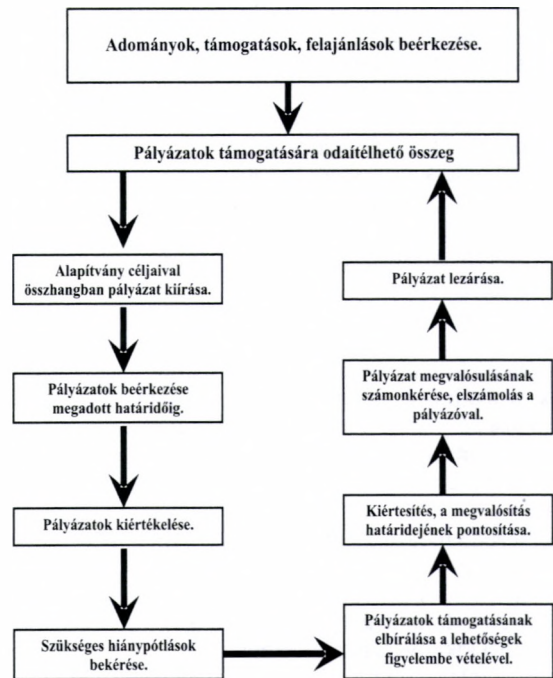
Adományok, támogatások, felajánlások beérkezése.

Pályázatok támogatására odaítélhető összeg

Alapítvány céljaival összhangban pályázat kiírása.

Pályázatok beérkezése megadott határidőig.

Pályázatok kiértékelése.

Szükséges hiánypótlások bekérése.

Pályázatok támogatásának elbírálása a lehetőségek figyelembe vételével.

Kiértesítés, a megvalósítás határidejének pontosítása.

Pályázat megvalósulásának számonkérése, elszámolás a pályázóval.

Pályázat lezárása.